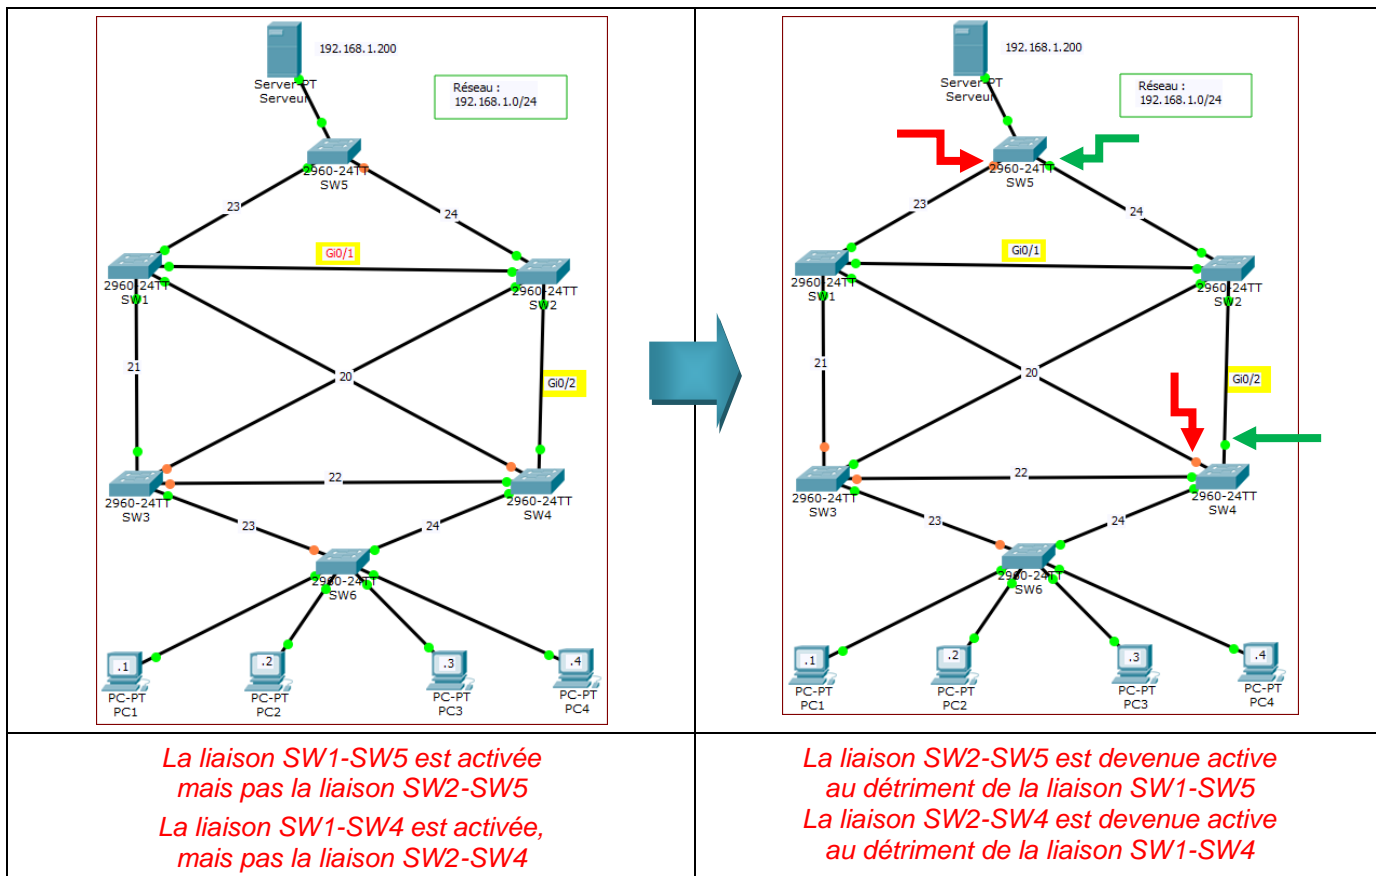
192.168.1.200
Server-PT
Serveur

Réseau :
192.168.1.0/24

2960-24TT
SW5

23
24

Gi0/1

2960-24TT
SW1

2960-24TT
SW2

21
20
Gi0/2

2960-24TT
SW3

22

2960-24TT
SW4

23
24

2960-24TT
SW6

.1
PC-PT
PC1

.2
PC-PT
PC2

.3
PC-PT
PC3

.4
PC-PT
PC4

192.168.1.200
Server-PT
Serveur

Réseau :
192.168.1.0/24

2960-24TT
SW5

23
24

Gi0/1

2960-24TT
SW1

2960-24TT
SW2

21
20
Gi0/2

2960-24TT
SW3

22

2960-24TT
SW4

23
24

2960-24TT
SW6

.1
PC-PT
PC1

.2
PC-PT
PC2

.3
PC-PT
PC3

.4
PC-PT
PC4

La liaison SW1-SW5 est activée mais pas la liaison SW2-SW5

La liaison SW1-SW4 est activée, mais pas la liaison SW2-SW4

La liaison SW2-SW5 est devenue active au détriment de la liaison SW1-SW5
La liaison SW2-SW4 est devenue active au détriment de la liaison SW1-SW4